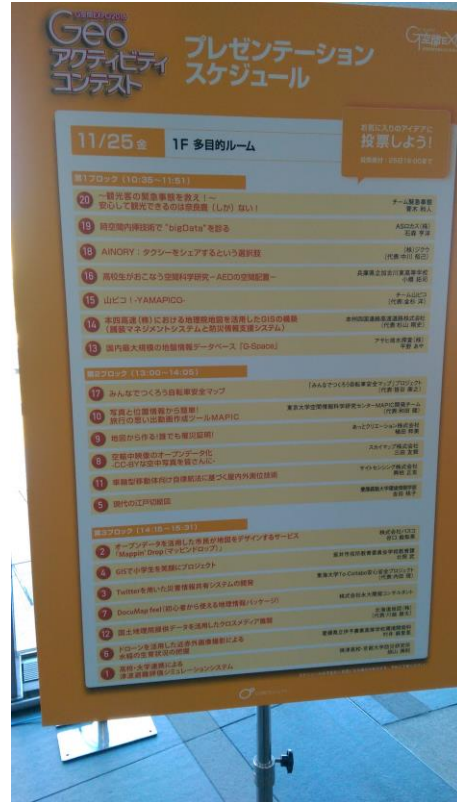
Geo アクティビティ コンテスト

プレゼンテーション スケジュール

G空間EXPO

11/25 金 1F 多目的ルーム

お気に入りのアイデアに投票しよう!

第1ブロック (10:35～11:51)

20 ~観光客の緊急事態を救え!~ 安心して観光できるのは容易義（しか）ない!
チーム観光救命 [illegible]

19 同空間内移動面で "bigData" を診る
ASD出入(株) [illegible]

18 AiNORY：タクシーをシェアするという選択肢
(株)ジアケ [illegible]

16 高校生がおこなう空間科学研究－AEDの空間配置－
兵庫県立加古川東高等学校 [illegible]

15 山ピコ！-YAMAPICO-
チーム山ピコ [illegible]

14 本四高速(株)における地理院地図を活用したGISの構築 (道路マネジメントシステムと防災情報支援システム)
本州四国連絡高速道路株式会社 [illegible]

13 国内最大規模の地物情報データベース「G-Space」
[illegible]

第2ブロック (13:00～14:05)

17 みんなでつくろう自転車安全マップ
「みんなでつくろう自転車安全マップ」プロジェクト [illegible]

10 写真と位置情報から簡単! 旅行の思い出動画作成ツールMAPIC
東京大学空間情報科学研究センターMAPIC開発チーム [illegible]

9 地図から作る(誰でも地図が描ける)
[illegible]

8 空撮中映像のオープンデータ化 -CC-BYな空中写真を皆さんに-
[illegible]

11 車載型移動体向け自律航法に基づく屋内外測位技術
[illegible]

5 現代の江戸切絵図
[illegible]

第3ブロック (14:15～15:31)

2 オープンデータを活用した市民が地図をデザインするサービス「Mappin' Drop (マッピンドロップ)」
株式会社パスコ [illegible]

4 GISで小学生を笑顔にプロジェクト
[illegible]

3 Twitterを用いた災害情報共有システムの開発
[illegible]

7 DocuMap feat (初心者から使える地理情報パッケージ)
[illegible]

12 国土地理院提供データを活用したクロスメディア展開
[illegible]

6 ドローンを活用した災害時画像撮影による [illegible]
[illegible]

1 地域・大学連携による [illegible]
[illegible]